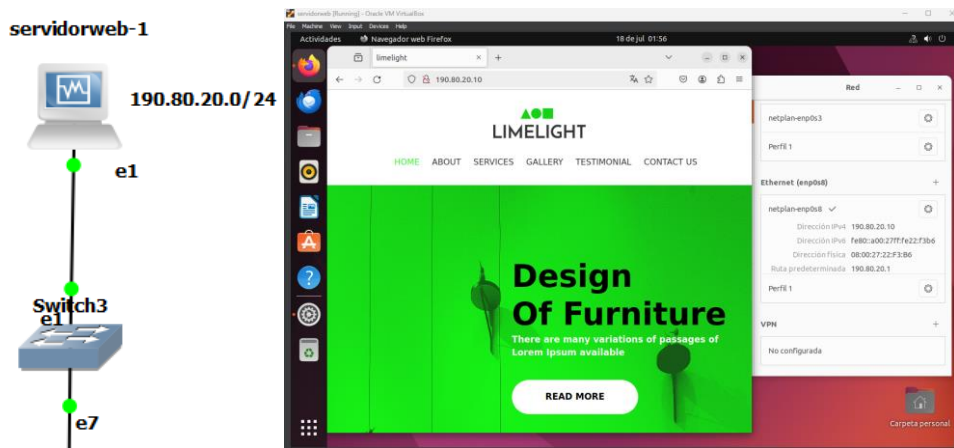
servidorweb-1

190.80.20.0/24

e1

Switch3

e1

e7

servidorweb [Running] - Oracle VM VirtualBox

File Machine View Input Devices Help

Actividades

Navegador web Firefox

18 de jul 01:56

limelight

190.80.20.10

LIMELIGHT

HOME ABOUT SERVICES GALLERY TESTIMONIAL CONTACT US

Design Of Furniture

There are many variations of passages of Lorem Ipsum available

READ MORE

Red

netplan-enp0s3

Perfil 1

Ethernet (enp0s8)

netplan-enp0s8

Dirección IPv4 190.80.20.10

Dirección IPv6 fe80::a00:27ff:fe22:f3b6

Dirección física 08:00:27:22:F3:B6

Ruta predeterminada 190.80.20.1

Perfil 1

VPN

No configurada

Carpeta personal